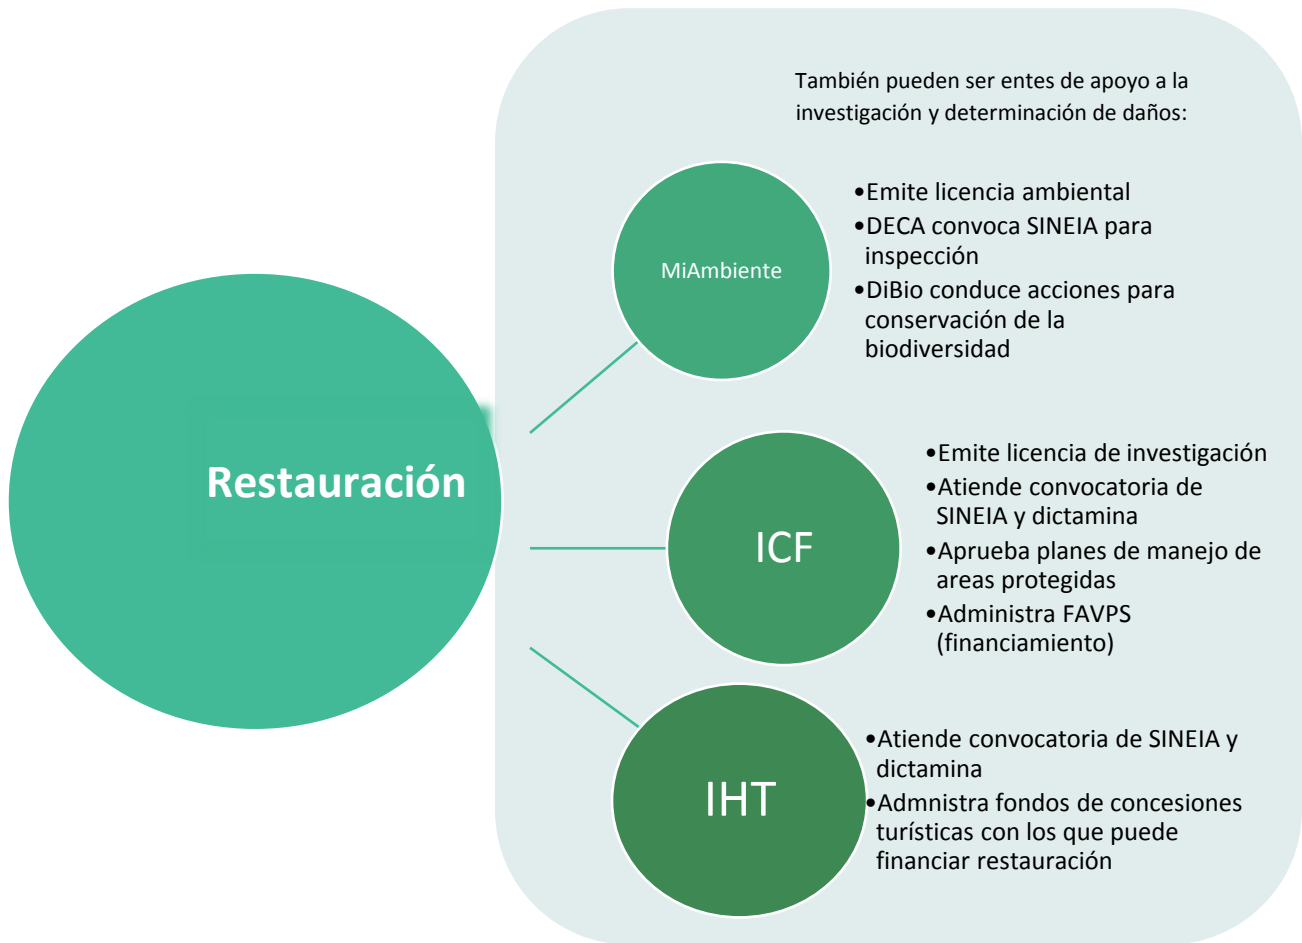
Restauración

También pueden ser entes de apoyo a la investigación y determinación de daños:

MiAmbiente

•Emite licencia ambiental
•DECA convoca SINEIA para inspección
•DiBio conduce acciones para conservación de la biodiversidad

ICF

•Emite licencia de investigación
•Atiende convocatoria de SINEIA y dictamina
•Aprueba planes de manejo de areas protegidas
•Administra FAVPS (financiamiento)

IHT

•Atiende convocatoria de SINEIA y dictamina
•Admnistra fondos de concesiones turísticas con los que puede financiar restauración